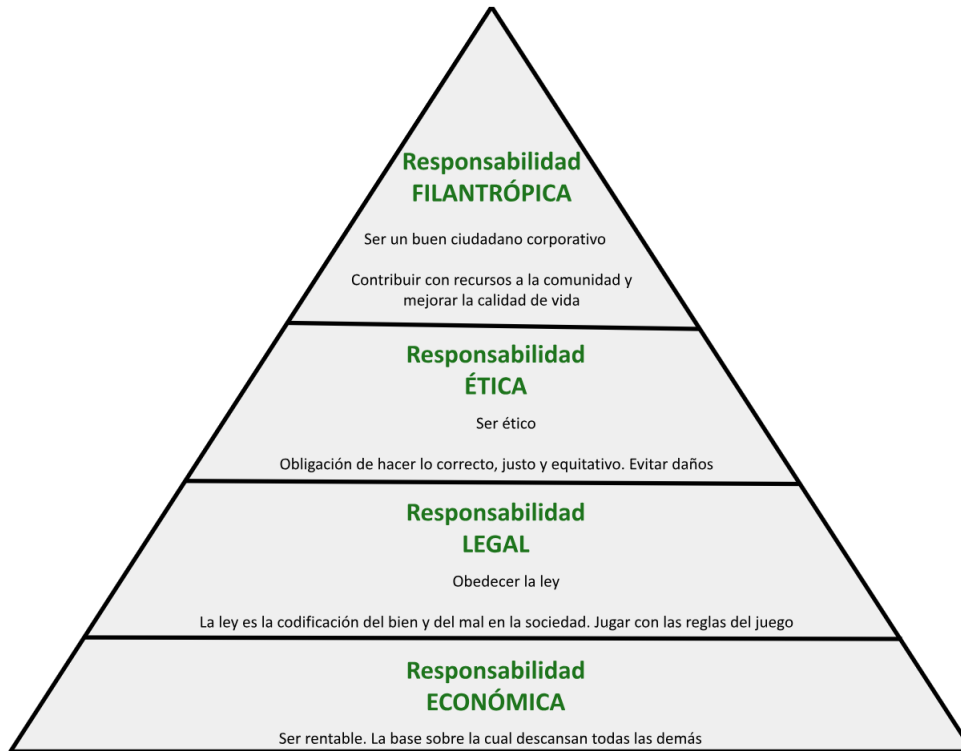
Responsabilidad
FILANTRÓPICA

Ser un buen ciudadano corporativo

Contribuir con recursos a la comunidad y mejorar la calidad de vida

Responsabilidad
ÉTICA

Ser ético

Obligación de hacer lo correcto, justo y equitativo. Evitar daños

Responsabilidad
LEGAL

Obedecer la ley

La ley es la codificación del bien y del mal en la sociedad. Jugar con las reglas del juego

Responsabilidad
ECONÓMICA

Ser rentable. La base sobre la cual descansan todas las demás